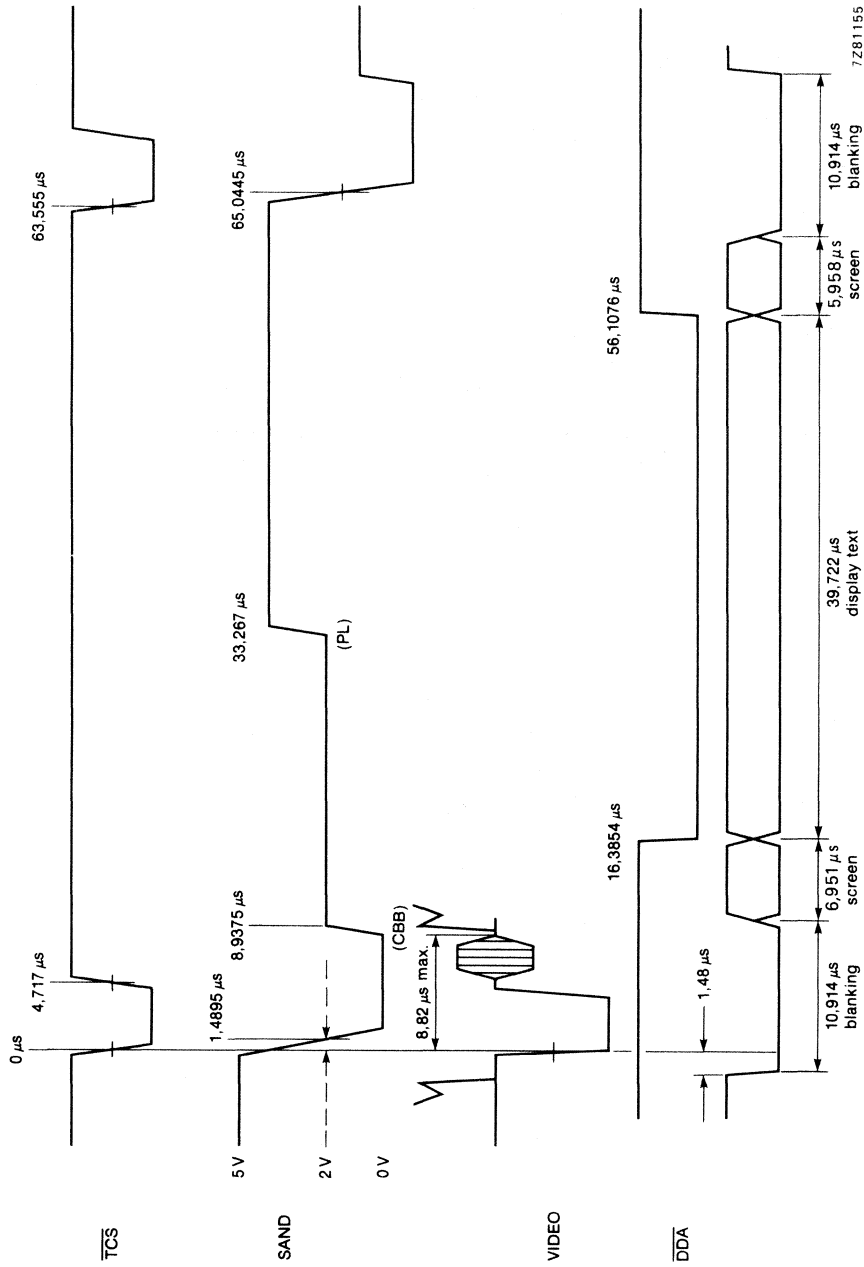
$\overline{TCS}$

SAND

VIDEO

$\overline{DDA}$

5 V

2 V

0 V

0 µs

4,717 µs

63,555 µs

1,4895 µs

8,9375 µs

33,267 µs

(PL)

65,0445 µs

(CBB)

8,82 µs max.

16,3854 µs

56,1076 µs

1,48 µs

10,914 µs blanking

6,951 µs screen

39,722 µs display text

5,958 µs screen

10,914 µs blanking

7Z81155